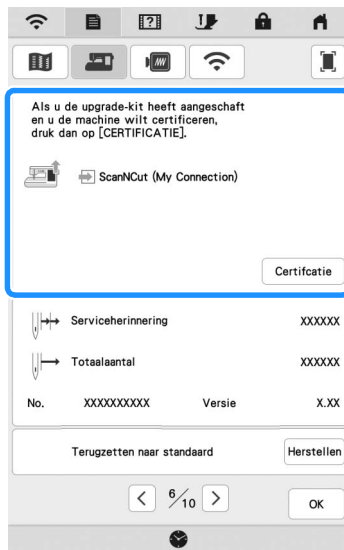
Als u de upgrade-kit heeft aangeschaft en u de machine wilt certificeren, druk dan op [CERTIFICATIE].

ScanNCut (My Connection)

Certifcatie

Serviceherinnering XXXXXX

Totaalaantal XXXXXX

No. XXXXXXXXXX Versie X.XX

Terugzetten naar standaard Herstellen

$\frac{6}{10}$

OK